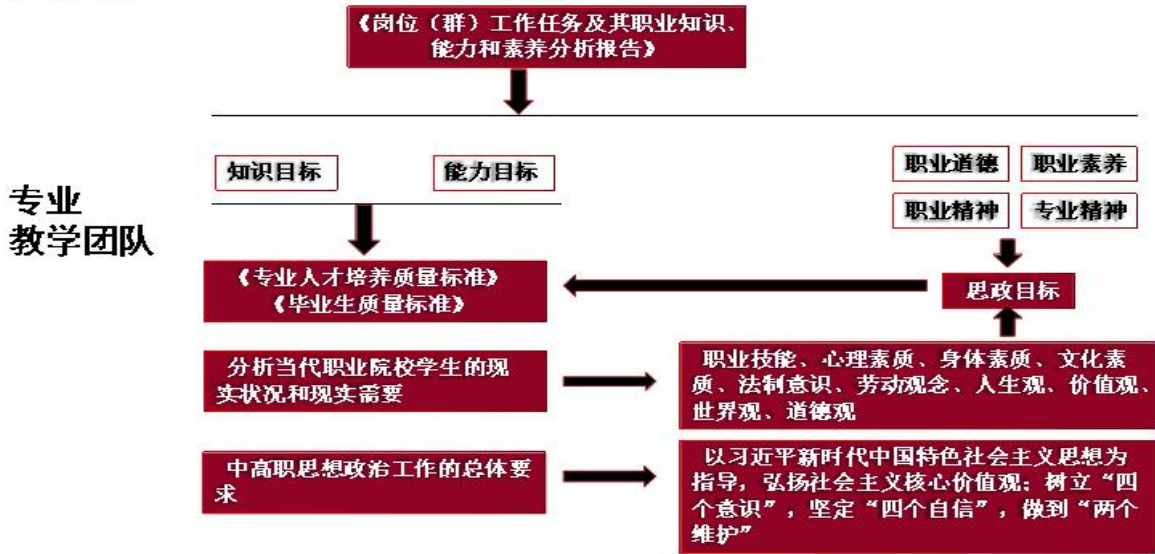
《岗位（群）工作任务及其职业知识、能力和素养分析报告》

专业
教学团队

知识目标

能力目标

职业道德

职业素养

职业精神

专业精神

《专业人才培养质量标准》
《毕业生质量标准》

思政目标

分析当代职业院校学生的现实状况和现实需要

职业技能、心理素质、身体素质、文化素质、法制意识、劳动观念、人生观、价值观、世界观、道德观

中高职思想政治工作的总体要求

以习近平新时代中国特色社会主义思想为指导，弘扬社会主义核心价值观；树立“四个意识”，坚定“四个自信”，做到“两个维护”